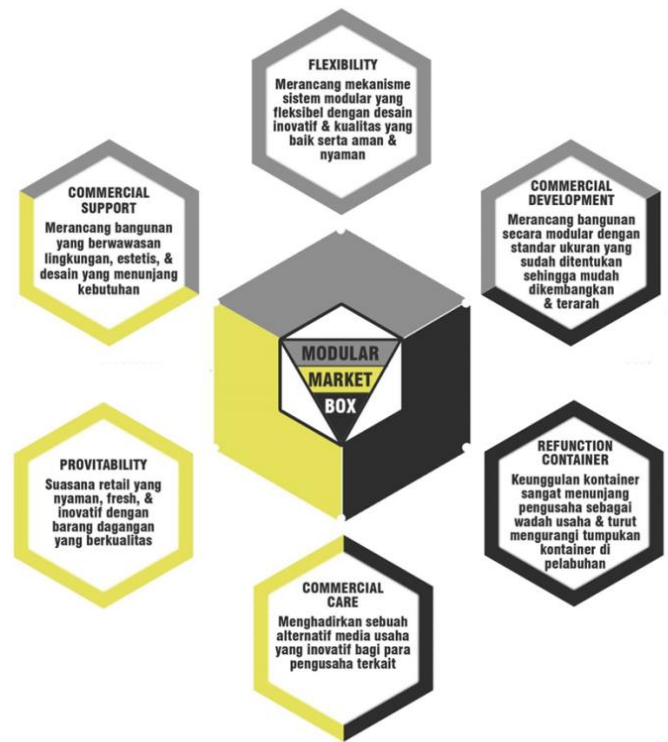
FLEXIBILITY
Merancang mekanisme sistem modular yang fleksibel dengan desain inovatif & kualitas yang baik serta aman & nyaman

COMMERCIAL SUPPORT
Merancang bangunan yang berwawasan lingkungan, estetis, & desain yang menunjang kebutuhan

COMMERCIAL DEVELOPMENT
Merancang bangunan secara modular dengan standar ukuran yang sudah ditentukan sehingga mudah dikembangkan & terarah

MODULAR
MARKET
BOX

PROVITABILITY
Suasana retail yang nyaman, fresh, & inovatif dengan barang dagangan yang berkualitas

REFUNCTION CONTAINER
Keunggulan kontainer sangat menunjang pengusaha sebagai wadah usaha & turut mengurangi tumpukan kontainer di pelabuhan

COMMERCIAL CARE
Menghadirkan sebuah alternatif media usaha yang inovatif bagi para pengusaha terkait